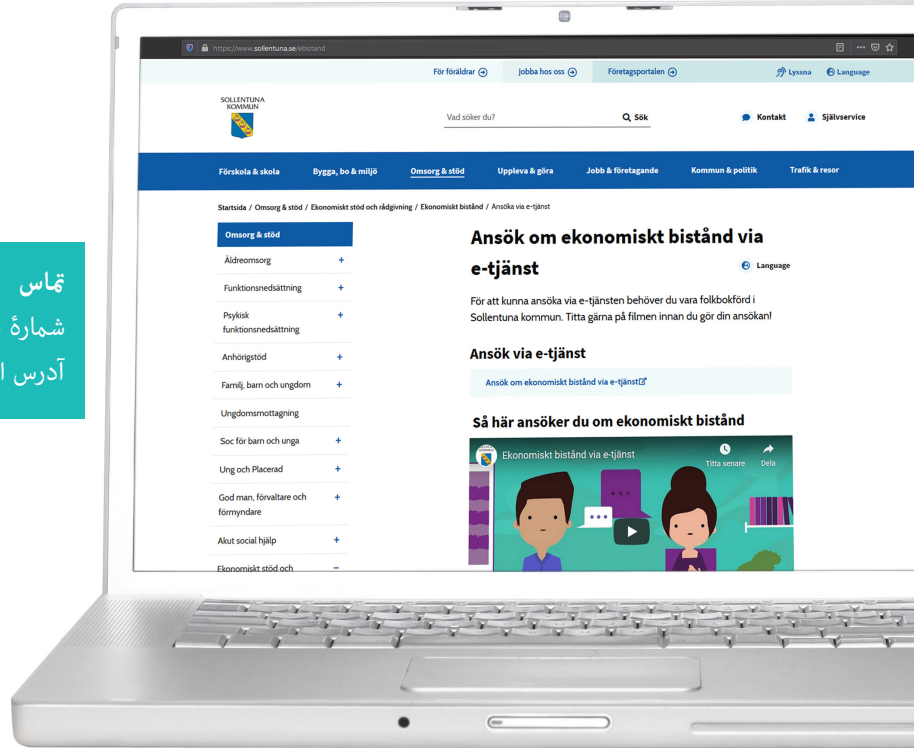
https://www.sollentuna.se/ebistand

För föräldrar Jobba hos oss Företagsportalen Lyssna Language

SOLLENTUNA KOMMUN

Vad söker du? Sök Kontakt Självservice

Förskola & skola Bygga, bo & miljö Omsorg & stöd Uppleva & göra Jobb & företagande Kommun & politik Trafik & resor

Startsida / Omsorg & stöd / Ekonomiskt stöd och rådgivning / Ekonomiskt bistånd / Ansök via e-tjänst

Omsorg & stöd
Äldreomsorg +
Funktionsnedsättning +
Psykisk funktionsnedsättning +
Anhörigstöd +
Familj, barn och ungdom +
Ungdomsmottagning
Soc för barn och unga +
Ung och Placerad +
God man, förvaltare och förmyndare +
Akut social hjälp +
Ekonomiskt stöd och –

Ansök om ekonomiskt bistånd via e-tjänst

Language

För att kunna ansöka via e-tjänsten behöver du vara folkbokförd i Sollentuna kommun. Titta gärna på filmen innan du gör din ansökan!

Ansök via e-tjänst

Ansök om ekonomiskt bistånd via e-tjänst

Så här ansöker du om ekonomiskt bistånd

Ekonomiskt bistånd via e-tjänst Titta senare Dela

تماس
شمارهٔ
آدرس ا